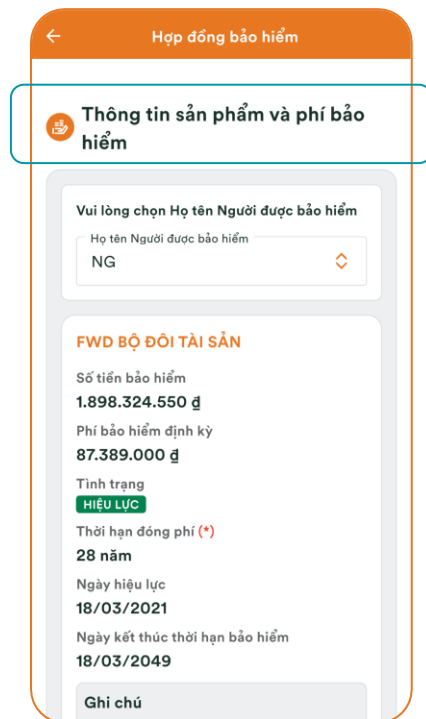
Hợp đồng bảo hiểm

Thông tin sản phẩm và phí bảo hiểm

Vui lòng chọn Họ tên Người được bảo hiểm

Họ tên Người được bảo hiểm
NG

FWD BỘ ĐÔI TÀI SẢN

Số tiền bảo hiểm
1.898.324.550 ₫

Phí bảo hiểm định kỳ
87.389.000 ₫

Tình trạng
HIỆU LỰC

Thời hạn đóng phí (*)
28 năm

Ngày hiệu lực
18/03/2021

Ngày kết thúc thời hạn bảo hiểm
18/03/2049

Ghi chú